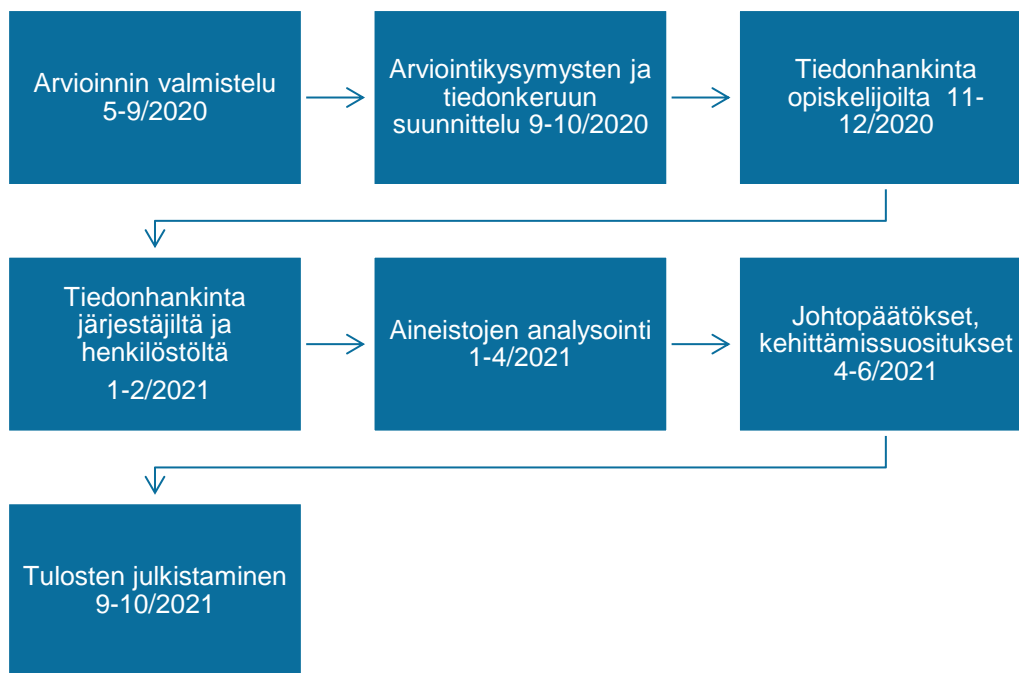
Arvioinnin valmistelu 5-9/2020

Arviointikysymysten ja tiedonkeruun suunnittelu 9-10/2020

Tiedonhankinta opiskelijoilta 11-12/2020

Tiedonhankinta järjestäjiltä ja henkilöstöltä

1-2/2021

Aineistojen analysointi 1-4/2021

Johtopäätökset, kehittämissuositukset 4-6/2021

Tulosten julkistaminen 9-10/2021